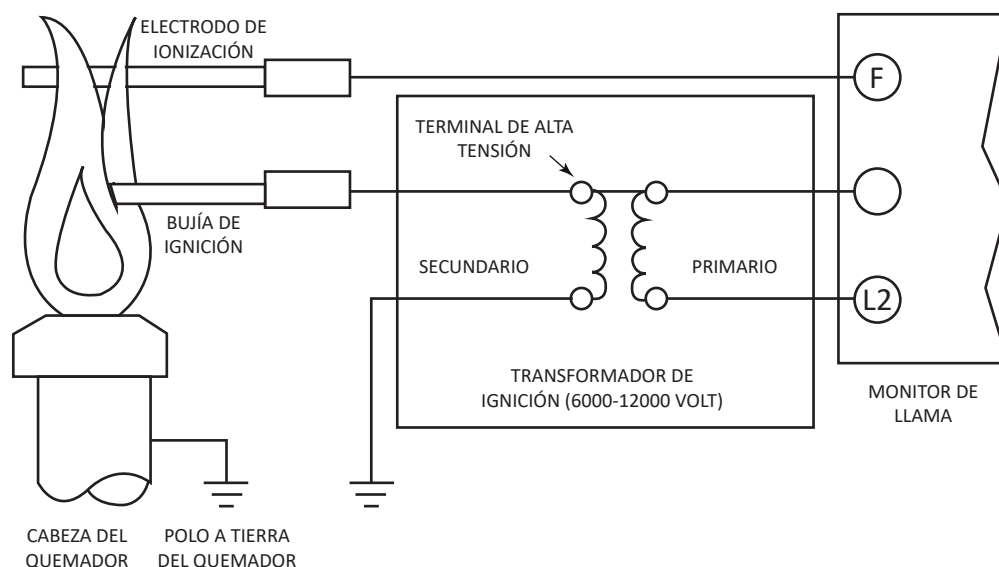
ELECTRODO DE IONIZACIÓN

F

TERMINAL DE ALTA TENSIÓN

BUJÍA DE IGNICIÓN

SECUNDARIO

PRIMARIO

L2

TRANSFORMADOR DE IGNICIÓN (6000-12000 VOLT)

MONITOR DE LLAMA

CABEZA DEL QUEMADOR

POLO A TIERRA DEL QUEMADOR